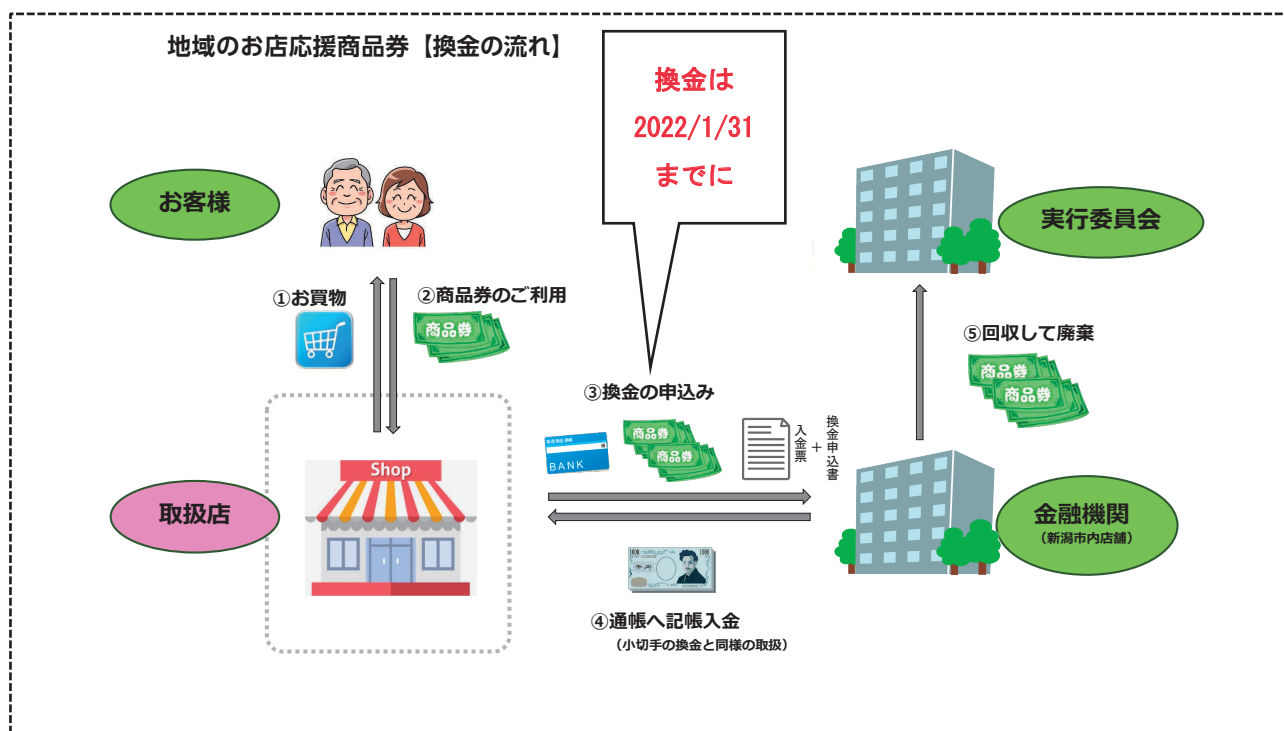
地域のお店応援商品券【換金の流れ】

換金は
2022/1/31
までに

お客様

実行委員会

①お買物

②商品券のご利用

商品券

⑤回収して廃棄

商品券

商品券

③換金の申込み

BANK

商品券

商品券

入金票 ＋ 換金申込書

Shop

取扱店

金融機関
（新潟市内店舗）

④通帳へ記帳入金
（小切手の換金と同様の取扱）